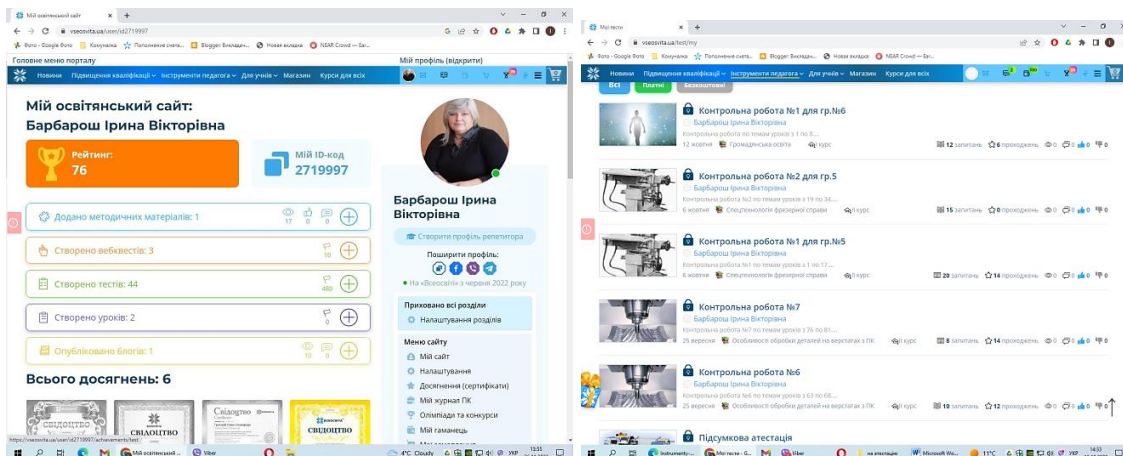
Мій освітянський сайт
vseosvita.ua/user/id2719997
Фото - Google Фото | Конунакка | Поповнення счета... | Blogger: Викладач... | Нова вкладка | NEAR Crowd — Бл...
Головне меню порталу
Мій профіль (відкрити)
Новини | Підвищення кваліфікації | Інструменти педагога | Для учнів | Магазин | Курси для всіх

Мій освітянський сайт:
Барбарош Ірина Вікторівна

Рейтинг:
76

Мій ID-код
2719997

Додано методичних матеріалів: 1 17 0 0
Створено вебквестів: 3 10
Створено тестів: 44 480
Створено уроків: 2 0
Опубліковано блогів: 1 10 0

Всього досягнень: 6

СВІДОЦТВО

Барбарош Ірина Вікторівна
Створити профіль репетитора
Поширити профіль:
На «Всеосвіті» з червня 2022 року
Приховано всі розділи
Налаштування розділів
Меню сайту
Мій сайт
Налаштування
Досягнення (сертифікати)
Мій журнал ПК
Олімпіади та конкурси
Мій гаманець

https://vseosvita.ua/user/id2719997/achievements/test
4°C Cloudy УКР 13:55

Мої тести
vseosvita.ua/test/my
Новини | Підвищення кваліфікації | Інструменти педагога | Для учнів | Магазин | Курси для всіх
Всі | Платні | Безкоштовні

Контрольна робота №1 для гр.№6
Барбарош Ірина Вікторівна
Контрольна робота по темам уроків з 1 по 8...
12 жовтня Громадянська освіта I курс 12 запитань 6 проходжень 0 0 0 0

Контрольна робота №2 для гр.5
Барбарош Ірина Вікторівна
Контрольна робота №2 по темам уроків з 19 по 34...
6 жовтня Спецтехнологія фрезерної справи II курс 15 запитань 0 проходжень 0 0 0 0

Контрольна робота №1 для гр.№5
Барбарош Ірина Вікторівна
Контрольна робота №1 по темам уроків з 1 по 17...
6 жовтня Спецтехнологія фрезерної справи II курс 20 запитань 14 проходжень 0 0 0 0

Контрольна робота №7
Барбарош Ірина Вікторівна
Контрольна робота по темам уроків з 76 по 81...
25 вересня Особливості обробки деталей на верстатах з ПК III курс 8 запитань 14 проходжень 0 0 0 0

Контрольна робота №6
Барбарош Ірина Вікторівна
Контрольна робота №6 по темам уроків з 63 по 68...
25 вересня Особливості обробки деталей на верстатах з ПК III курс 10 запитань 12 проходжень 0 0 0 0

Підсумкова атестація
Instrumenty... | Мої тести - G... | Viber | на атестацію | Microsoft Wo... 11°C УКР 14:33